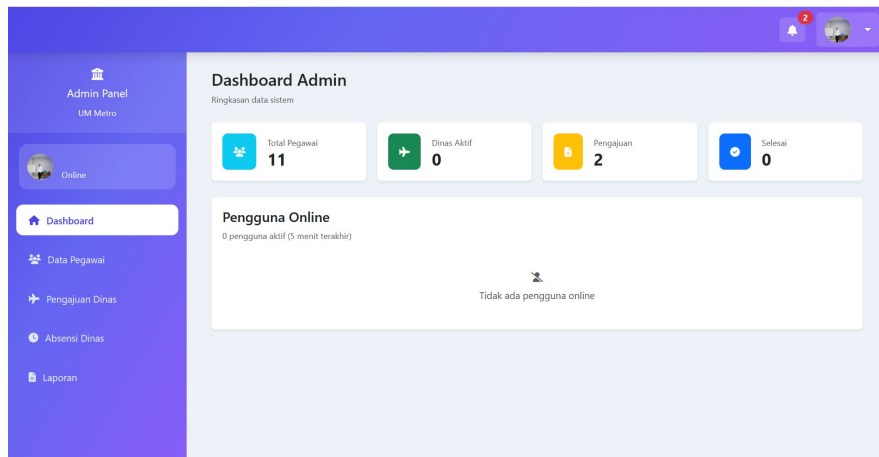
2

Admin Panel
UM Metro

Online

Dashboard

Data Pegawai

Pengajuan Dinas

Absensi Dinas

Laporan

Dashboard Admin
Ringkasan data sistem

Total Pegawai
11

Dinas Aktif
0

Pengajuan
2

Selesai
0

Pengguna Online
0 pengguna aktif (5 menit terakhir)

Tidak ada pengguna online